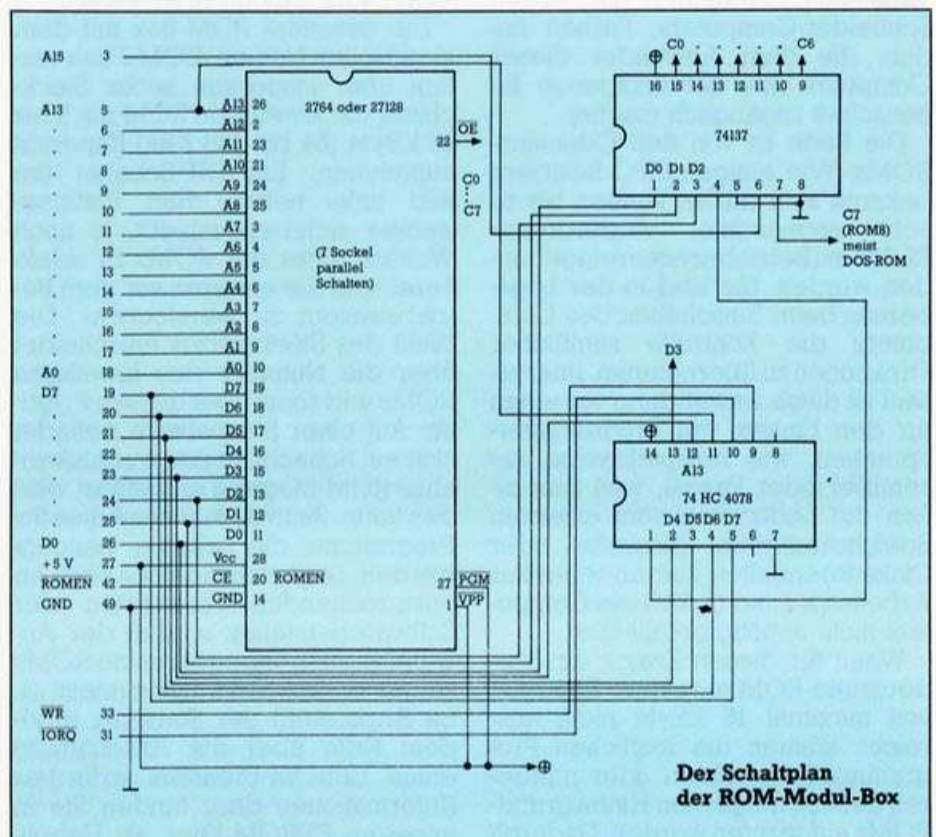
A15 3
A13 5
6
7
8
9
10
11
12
13
15
16
17
A0 18
D7 19
20
21
22
23
24
25
D0 26
+5 V 27
ROMEN 42
GND 49
WR 33
IORQ 31

2764 oder 27128
A13 26
A12 2
A11 23
A10 21
A9 24
A8 25
A7 3
A6 4
A5 5
A4 6
A3 7
A2 8
A1 9
A0 10
D7 19
D6 18
D5 17
D4 16
D3 15
D2 13
D1 12
D0 11
Vcc 28
CE 20 ROMEN
GND 14
(7 Sockel parallel Schalten)
22 OE
C0 ⋮ C7
27 PGM
1 VPP

C0 . . . . . . C6
⊕
16 15 14 13 12 11 10 9
74137
D0 D1 D2
1 2 3 4 5 6 7 8
C7 (ROM8) meist DOS-ROM

D3
⊕
14 13 12 11 10 9 8
A13
74 HC 4078
D4 D5 D6 D7
1 2 3 4 5 6 7

⊕

Der Schaltplan der ROM-Modul-Box